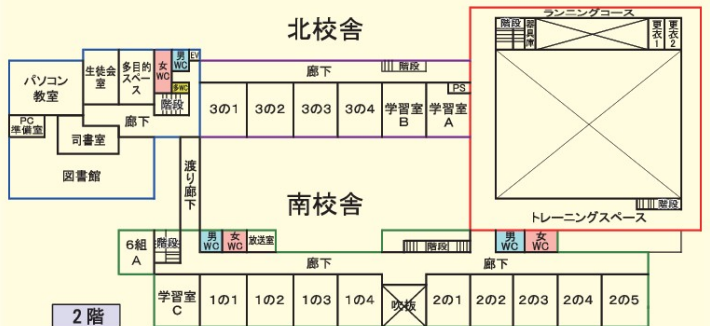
北校舎

ランニングコース
階段
器具庫
更衣1
更衣2

パソコン教室
PC準備室
司書室
図書館
生徒会室
多目的スペース
女WC
男WC
EV
多WC
階段
廊下
廊下
階段
PS
3の1
3の2
3の3
3の4
学習室B
学習室A

渡り廊下

南校舎

トレーニングスペース
階段

6組A
階段
男WC
女WC
放送室
階段
男WC
女WC
廊下
廊下
学習室C
1の1
1の2
1の3
1の4
吹抜
2の1
2の2
2の3
2の4
2の5

2階